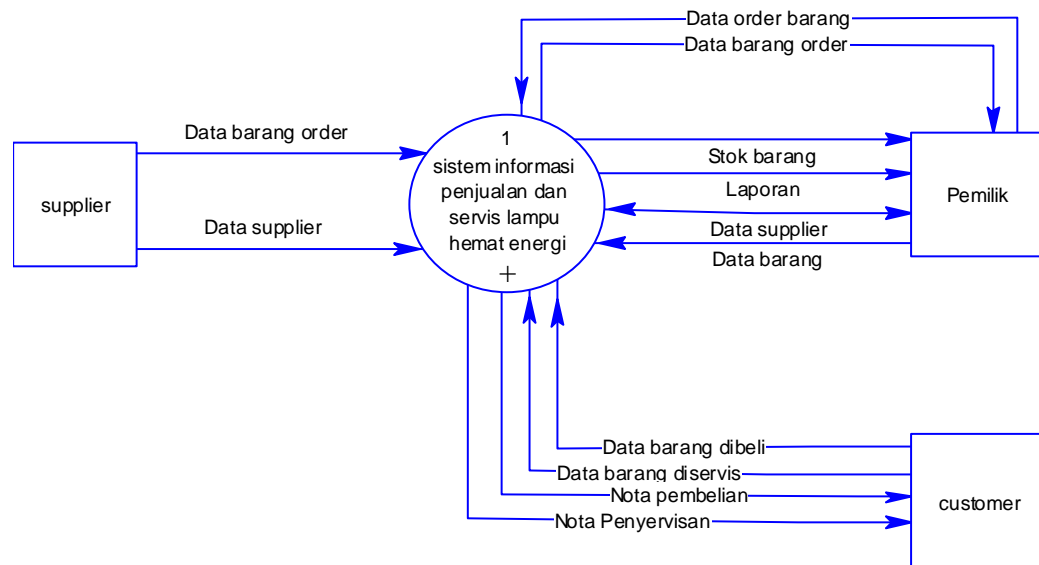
Data order barang
Data barang order

Data barang order

supplier

Data supplier

1
sistem informasi penjualan dan servis lampu hemat energi
+

Stok barang
Laporan
Data supplier
Data barang

Pemilik

Data barang dibeli
Data barang diservis
Nota pembelian
Nota Penyervisan

customer